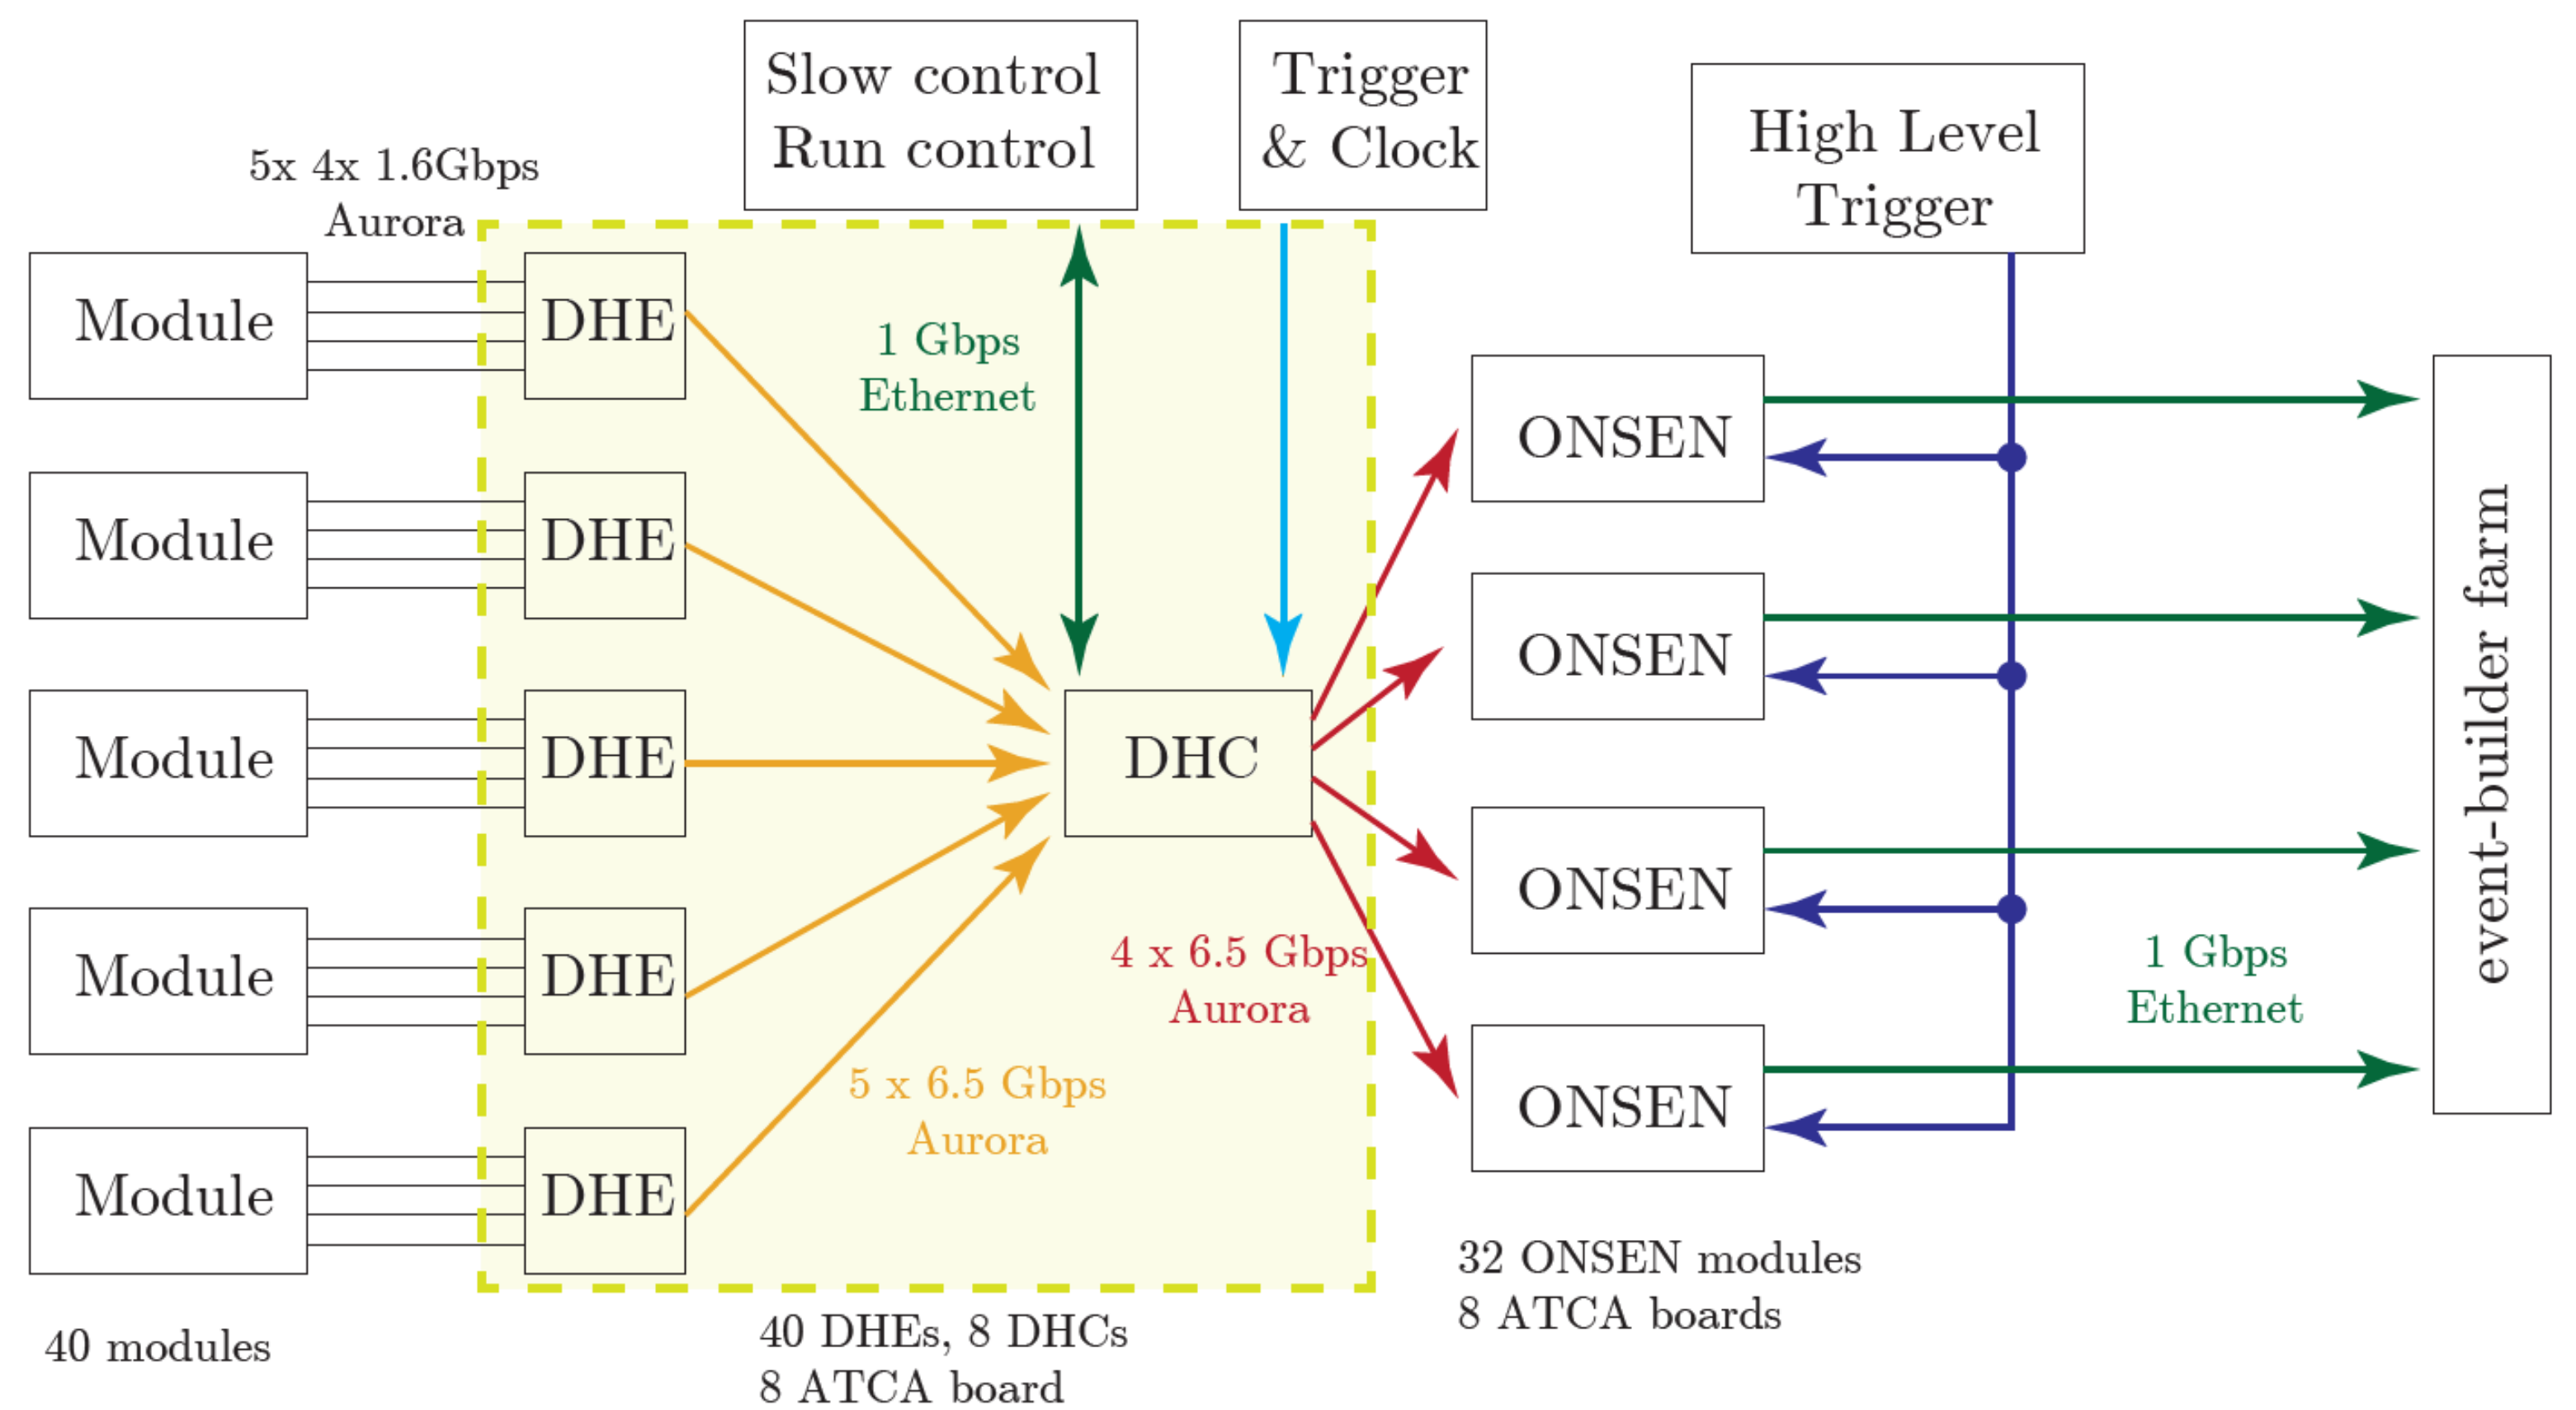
Slow control
Run control

Trigger
& Clock

High Level
Trigger

5x 4x 1.6Gbps
Aurora

Module

DHE

Module

DHE

Module

DHE

Module

DHE

Module

DHE

1 Gbps
Ethernet

DHC

ONSEN

ONSEN

ONSEN

ONSEN

event-builder farm

4 x 6.5 Gbps
Aurora

5 x 6.5 Gbps
Aurora

1 Gbps
Ethernet

32 ONSEN modules
8 ATCA boards

40 modules

40 DHEs, 8 DHCs
8 ATCA board